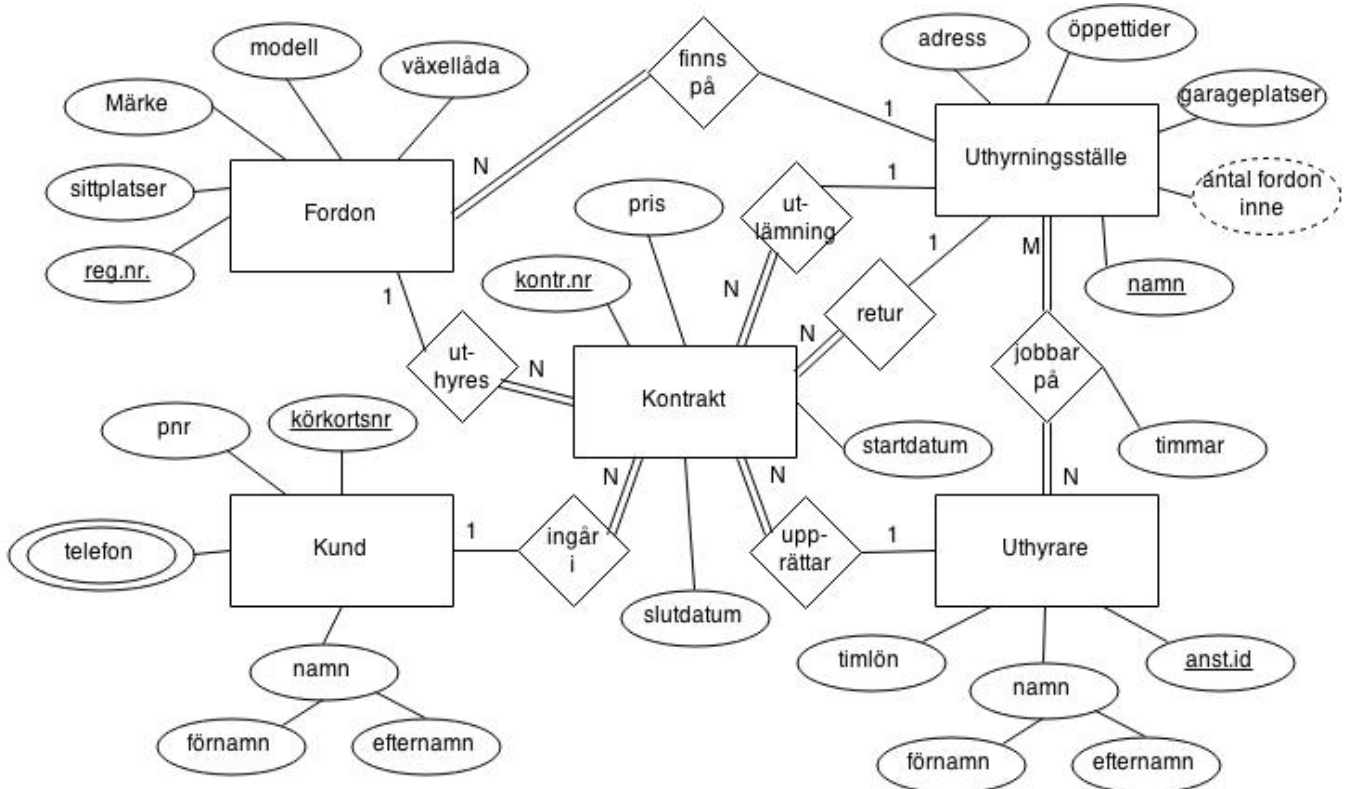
modell

växellåda

Märke

sittplatser

reg.nr.

Fordon

N

finns på

1

adress

öppettider

garageplatser

Uthyrningsställe

antal fordon inne

1

ut- lämning

pris

kontr.nr

1

N

retur

N

M

namn

1

ut- hyres

N

Kontrakt

jobbar på

timmar

startdatum

pnr

körkortsnr

N

N

N

telefon

Kund

1

ingår i

upp- rättar

1

Uthyrare

slutdatum

timlön

anst.id

namn

namn

förnamn

efternamn

förnamn

efternamn